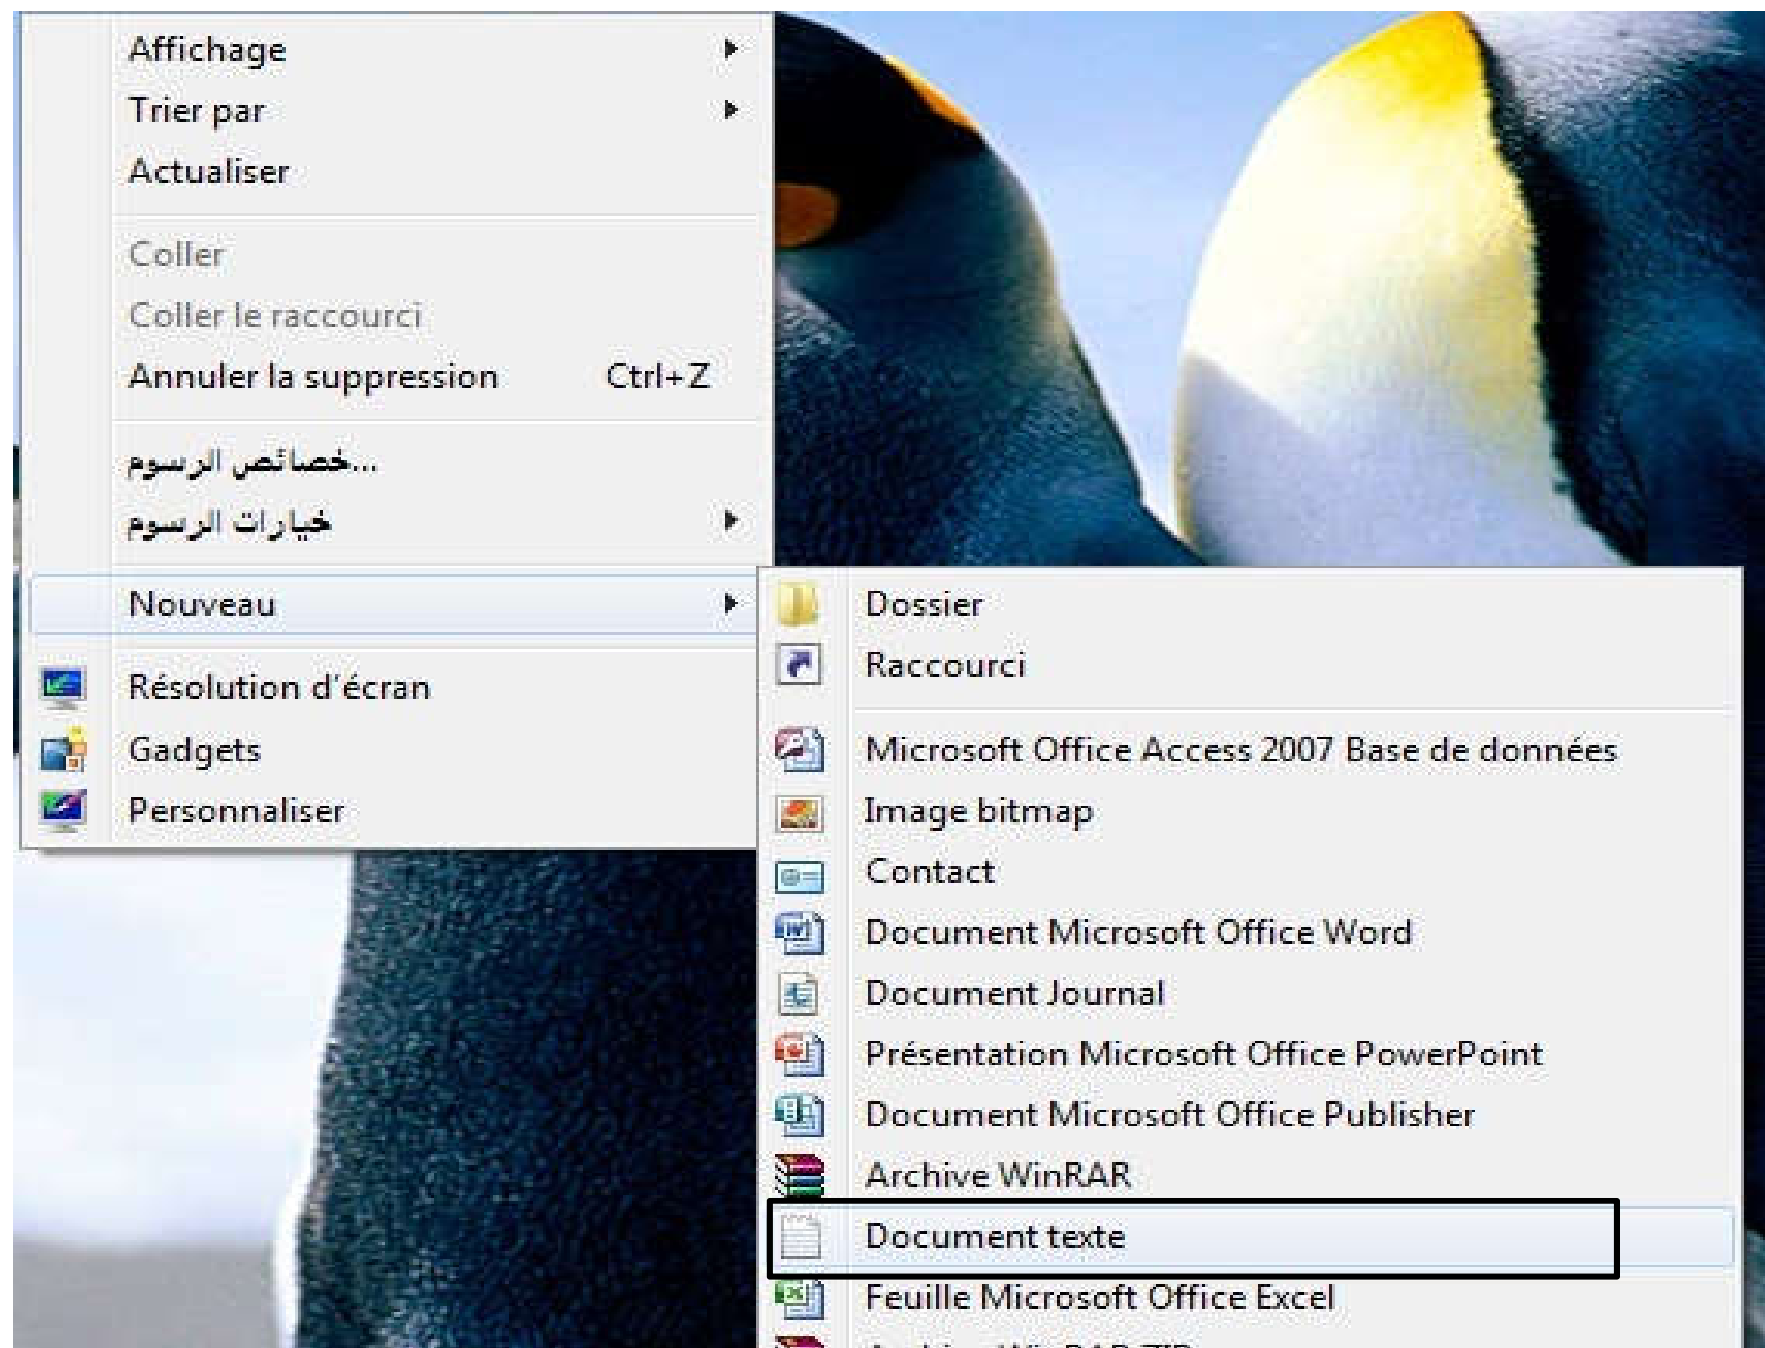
Affichage
Trier par
Actualiser

Coller
Coller le raccourci
Annuler la suppression Ctrl+Z

خصائص الرسوم...
خيارات الرسوم

Nouveau

Résolution d'écran
Gadgets
Personnaliser

Dossier
Raccourci

Microsoft Office Access 2007 Base de données
Image bitmap
Contact
Document Microsoft Office Word
Document Journal
Présentation Microsoft Office PowerPoint
Document Microsoft Office Publisher
Archive WinRAR
Document texte
Feuille Microsoft Office Excel
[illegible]